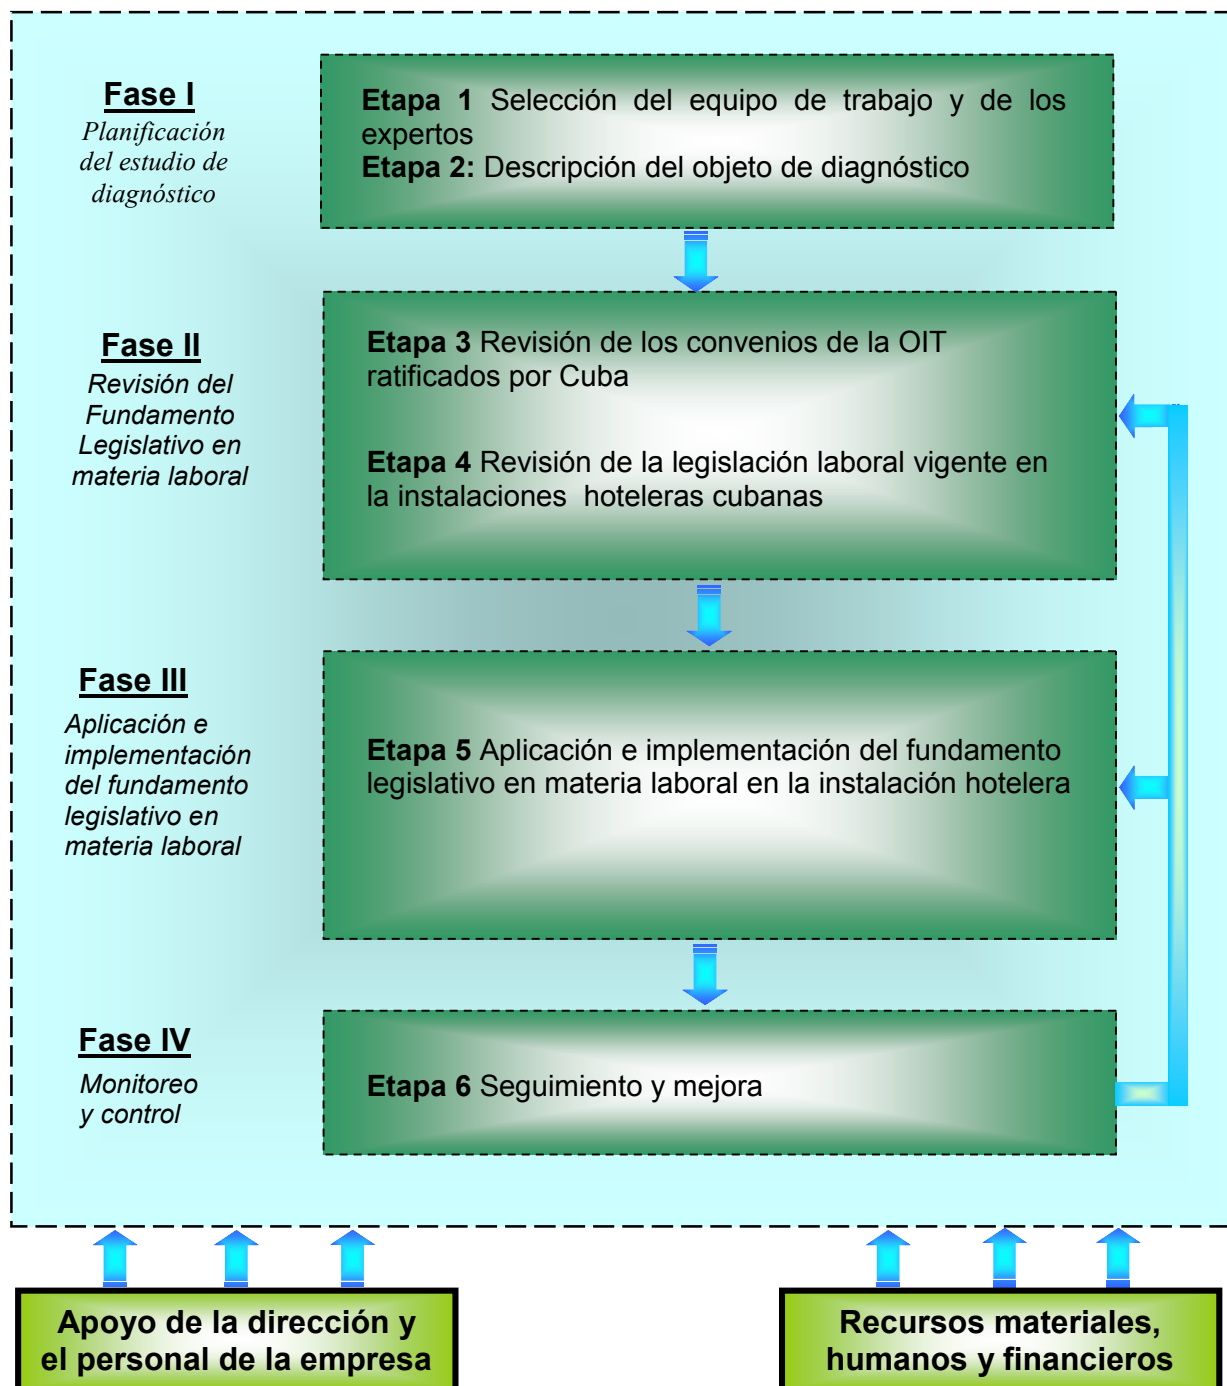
Fase I
Planificación del estudio de diagnóstico

Etapa 1 Selección del equipo de trabajo y de los expertos
Etapa 2: Descripción del objeto de diagnóstico

Fase II
Revisión del Fundamento Legislativo en materia laboral

Etapa 3 Revisión de los convenios de la OIT ratificados por Cuba

Etapa 4 Revisión de la legislación laboral vigente en la instalaciones hoteleras cubanas

Fase III
Aplicación e implementación del fundamento legislativo en materia laboral

Etapa 5 Aplicación e implementación del fundamento legislativo en materia laboral en la instalación hotelera

Fase IV
Monitoreo y control

Etapa 6 Seguimiento y mejora

Apoyo de la dirección y el personal de la empresa

Recursos materiales, humanos y financieros